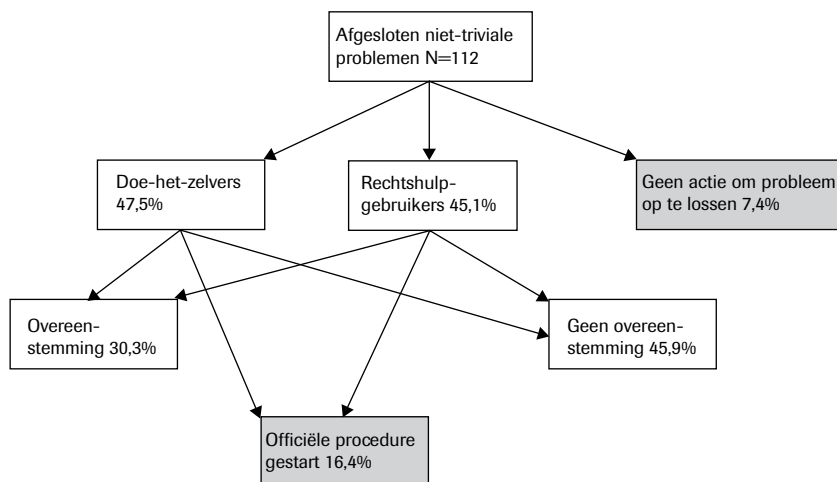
Afgesloten niet-triviale problemen N=112

Doe-het-zelvers 47,5%

Rechtshulpgebruikers 45,1%

Geen actie om probleem op te lossen 7,4%

Overeenstemming 30,3%

Geen overeenstemming 45,9%

Officiële procedure gestart 16,4%